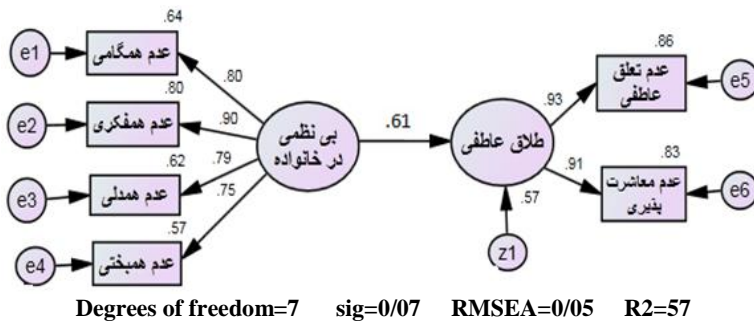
.64
e1
عدم همگامی
.80
.80
e2
عدم همفکری
.90
.62
.79
e3
عدم همدلی
.75
.57
e4
عدم همبختی
بی نظمی در خانواده
.61
طلاق عاطفی
.57
z1
.86
.93
عدم تعلق عاطفی
e5
.83
.91
عدم معاشرت پذیری
e6

Degrees of freedom=7 sig=0/07 RMSEA=0/05 R2=57